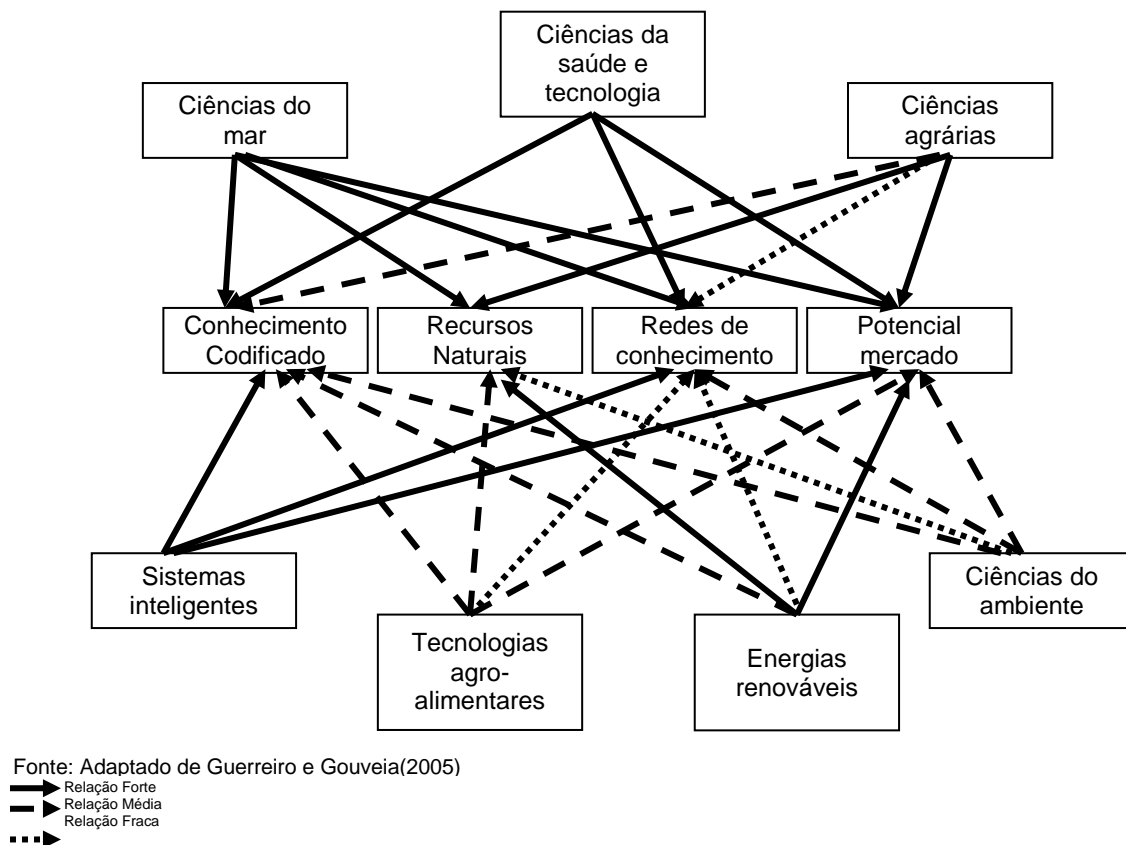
Ciências da saúde e tecnologia

Ciências do mar

Ciências agrárias

Conhecimento Codificado

Recursos Naturais

Redes de conhecimento

Potencial mercado

Sistemas inteligentes

Ciências do ambiente

Tecnologias agroalimentares

Energias renováveis

Fonte: Adaptado de Guerreiro e Gouveia(2005)
Relação Forte
Relação Média
Relação Fraca